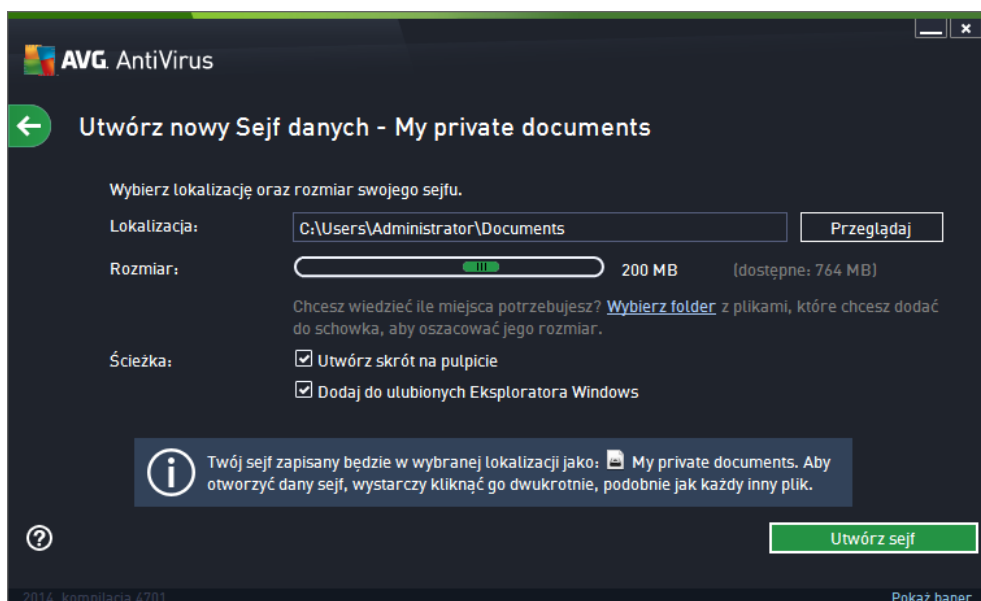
AVG. AntiVirus

Utwórz nowy Sejf danych - My private documents

Wybierz lokalizację oraz rozmiar swojego sejfu.

Lokalizacja: C:\Users\Administrator\Documents Przeglądaj

Rozmiar: 200 MB (dostępne: 764 MB)

Chcesz wiedzieć ile miejsca potrzebujesz? Wybierz folder z plikami, które chcesz dodać do schowka, aby oszacować jego rozmiar.

Ścieżka: Utwórz skrót na pulpicie

Dodaj do ulubionych Eksploratora Windows

Twój sejf zapisany będzie w wybranej lokalizacji jako: My private documents. Aby otworzyć dany sejf, wystarczy kliknąć go dwukrotnie, podobnie jak każdy inny plik.

Utwórz sejf

2014 kompilacja 4701

Pokaż baner